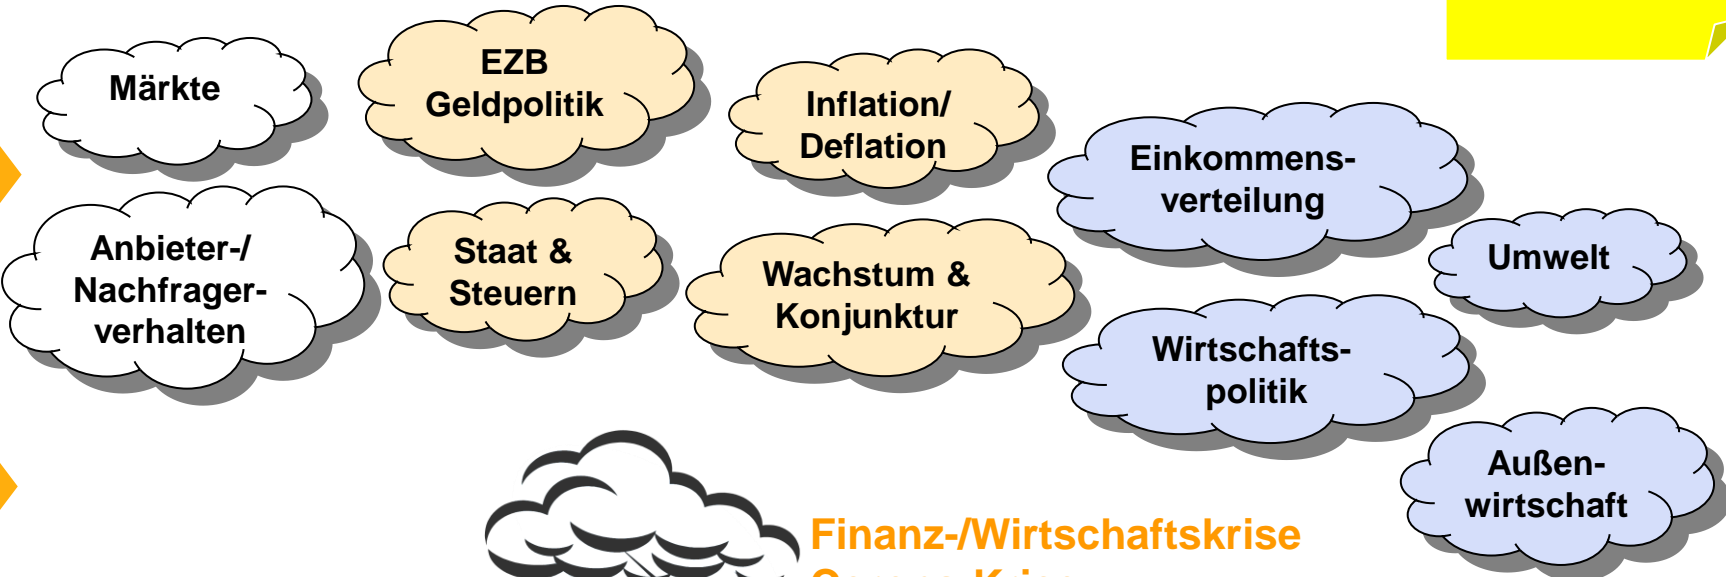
Märkte

EZB Geldpolitik

Inflation/ Deflation

Einkommensverteilung

Anbieter-/ Nachfragerverhalten

Staat & Steuern

Wachstum & Konjunktur

Umwelt

Wirtschaftspolitik

Außenwirtschaft

Finanz-/Wirtschaftskrise

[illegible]